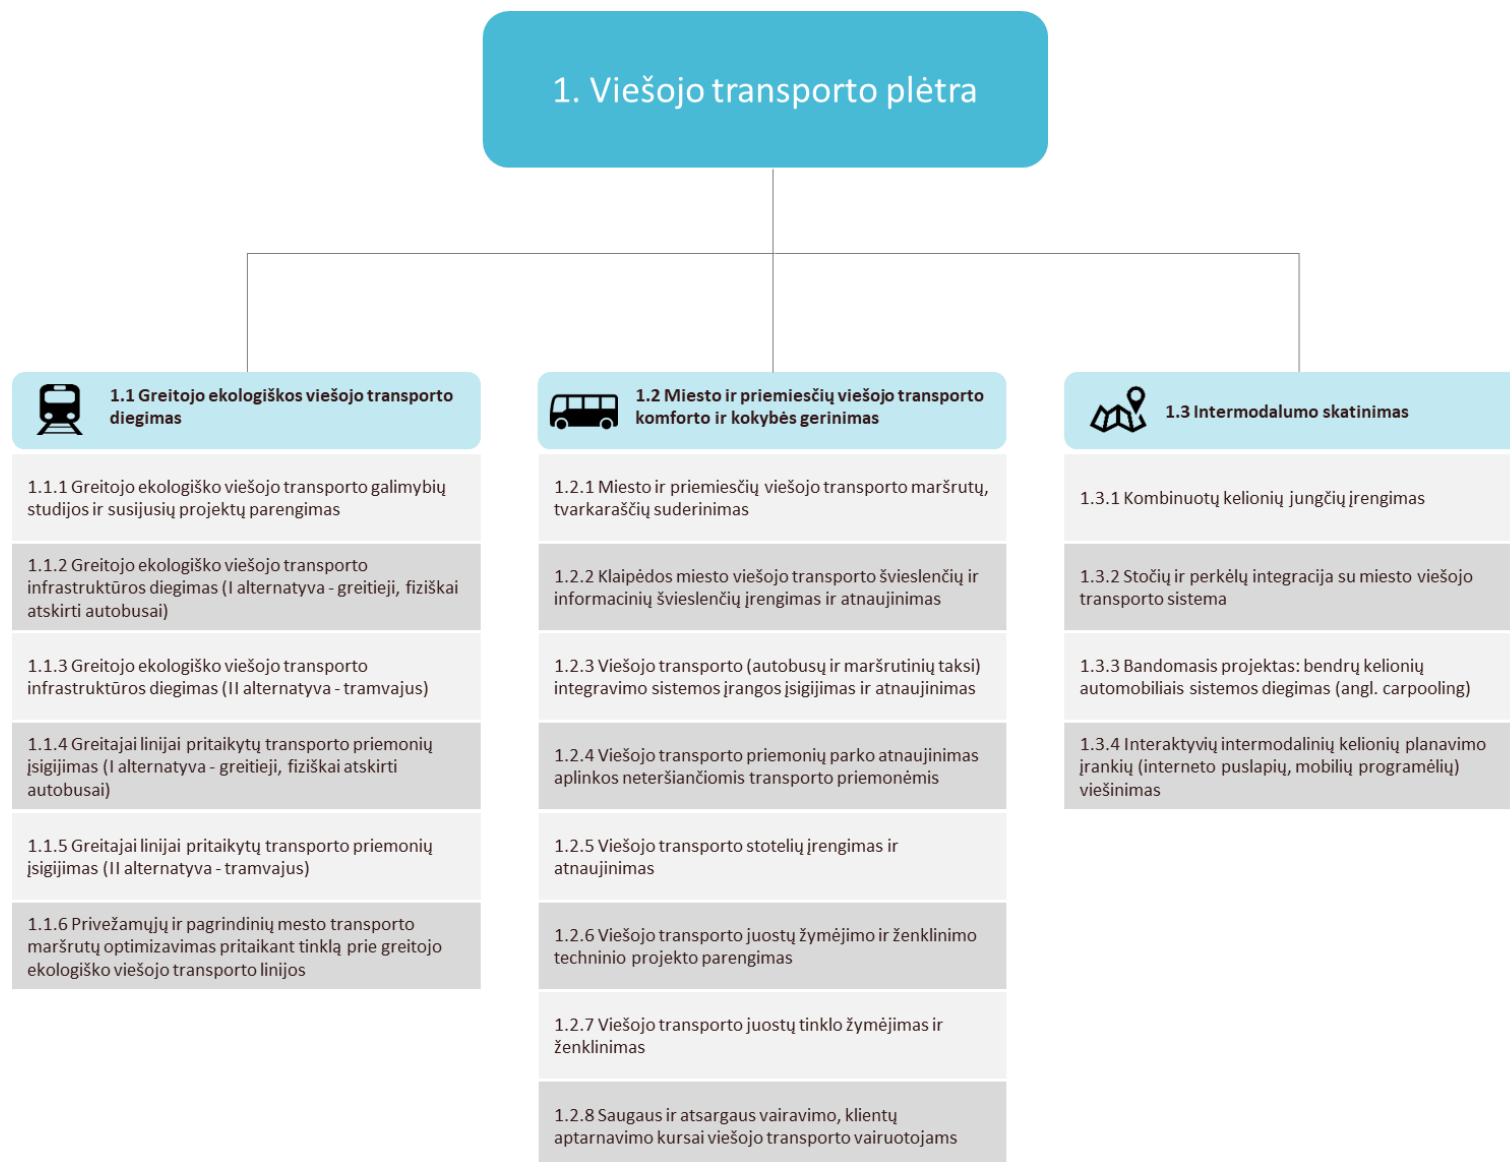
1. Viešojo transporto plėtra

1.1 Greitojo ekologiškos viešojo transporto diegimas

1.1.1 Greitojo ekologiško viešojo transporto galimybių studijos ir susijusių projektų parengimas

1.1.2 Greitojo ekologiško viešojo transporto infrastruktūros diegimas (I alternatyva - greitieji, fiziškai atskirti autobusai)

1.1.3 Greitojo ekologiško viešojo transporto infrastruktūros diegimas (II alternatyva - tramvajus)

1.1.4 Greitajai linijai pritaikytų transporto priemonių įsigijimas (I alternatyva - greitieji, fiziškai atskirti autobusai)

1.1.5 Greitajai linijai pritaikytų transporto priemonių įsigijimas (II alternatyva - tramvajus)

1.1.6 Privežamųjų ir pagrindinių mesto transporto maršrutų optimizavimas pritaikant tinklą prie greitojo ekologiško viešojo transporto linijos

1.2 Miesto ir priemiesčių viešojo transporto komforto ir kokybės gerinimas

1.2.1 Miesto ir priemiesčių viešojo transporto maršrutų, tvarkaraščių suderinimas

1.2.2 Klaipėdos miesto viešojo transporto šviesleničių ir informacinių šviesleničių įrengimas ir atnaujinimas

1.2.3 Viešojo transporto (autobusų ir maršrutinių taksi) integravimo sistemos įrangos įsigijimas ir atnaujinimas

1.2.4 Viešojo transporto priemonių parko atnaujinimas aplinkos neteršiančiomis transporto priemonėmis

1.2.5 Viešojo transporto stotelių įrengimas ir atnaujinimas

1.2.6 Viešojo transporto juostų žymėjimo ir ženklinimo techninio projekto parengimas

1.2.7 Viešojo transporto juostų tinklo žymėjimas ir ženklinimas

1.2.8 Saugaus ir atsargaus vairavimo, klientų aptarnavimo kursai viešojo transporto vairuotojams

1.3 Intermodalumo skatinimas

1.3.1 Kombinuotų kelionių jungčių įrengimas

1.3.2 Stočių ir perkėlų integracija su miesto viešojo transporto sistema

1.3.3 Bandomasis projektas: bendrų kelionių automobiliais sistemos diegimas (angl. carpooling)

1.3.4 Interaktyvių intermodalinių kelionių planavimo įrankių (interneto puslapių, mobilių programėlių) viešinimas